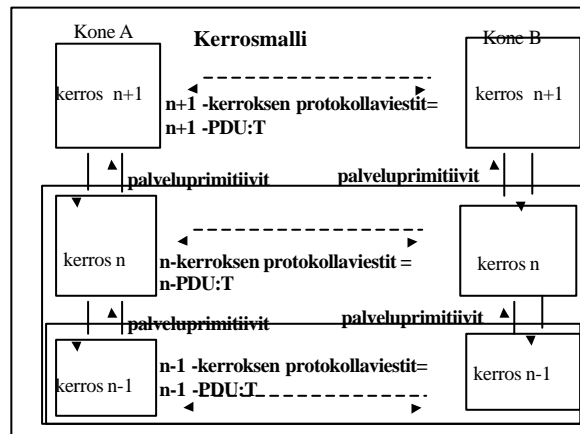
Kone A

Kerrosmalli

Kone B

kerros n+1

n+1 -kerroksen protokollaviestit= n+1 -PDU:T

kerros n+1

palveluprimitiivit

palveluprimitiivit

kerros n

n-kerroksen protokollaviestit = n-PDU:T

kerros n

palveluprimitiivit

palveluprimitiivit

kerros n-1

n-1 -kerroksen protokollaviestit= n-1 -PDU:T

kerros n-1